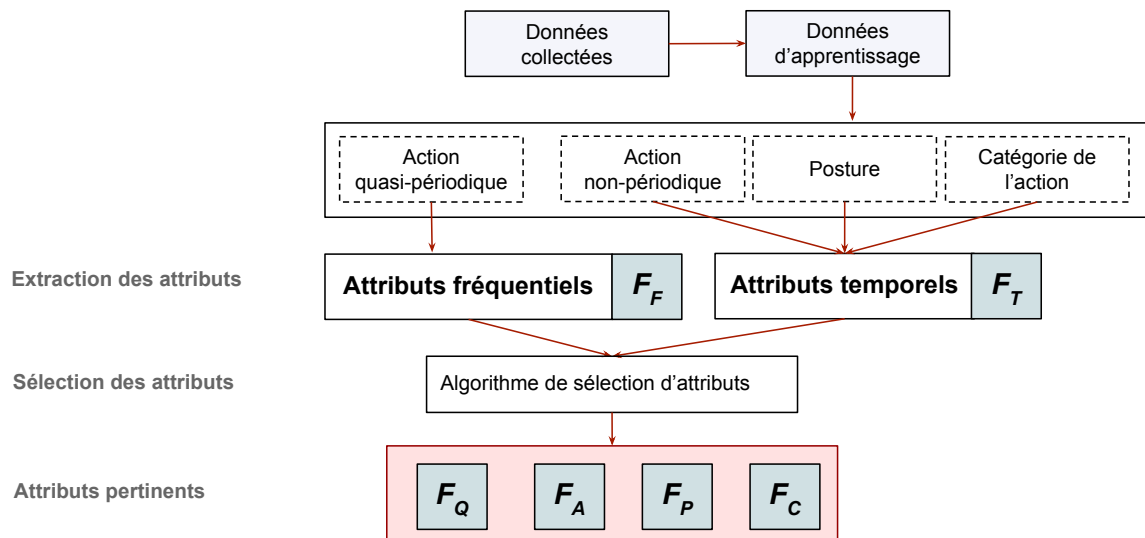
Données collectées

Données d'apprentissage

Action quasi-périodique

Action non-périodique

Posture

Catégorie de l'action

Extraction des attributs

Attributs fréquentiels $F_F$

Attributs temporels $F_T$

Sélection des attributs

Algorithme de sélection d'attributs

Attributs pertinents

$F_Q$ $F_A$ $F_P$ $F_C$